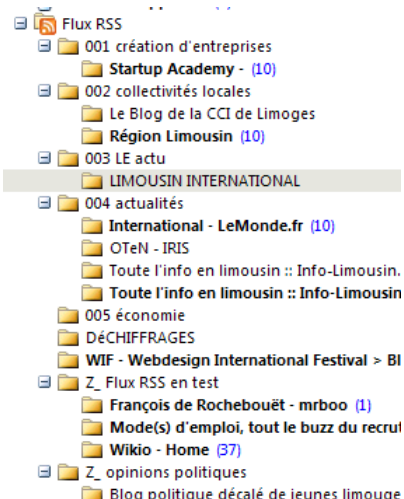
Flux RSS
001 création d'entreprises
Startup Academy - (10)
002 collectivités locales
Le Blog de la CCI de Limoges
Région Limousin (10)
003 LE actu
LIMOUSIN INTERNATIONAL
004 actualités
International - LeMonde.fr (10)
OTeN - IRIS
Toute l'info en limousin :: Info-Limousin.
Toute l'info en limousin :: Info-Limousin
005 économie
DéCHIFFRAGES
WIF - Webdesign International Festival > Bl
Z_ Flux RSS en test
François de Rochebouët - mrboo (1)
Mode(s) d'emploi, tout le buzz du recrut
Wikio - Home (37)
Z_ opinions politiques
Blog politique décalé de jeunes limouge